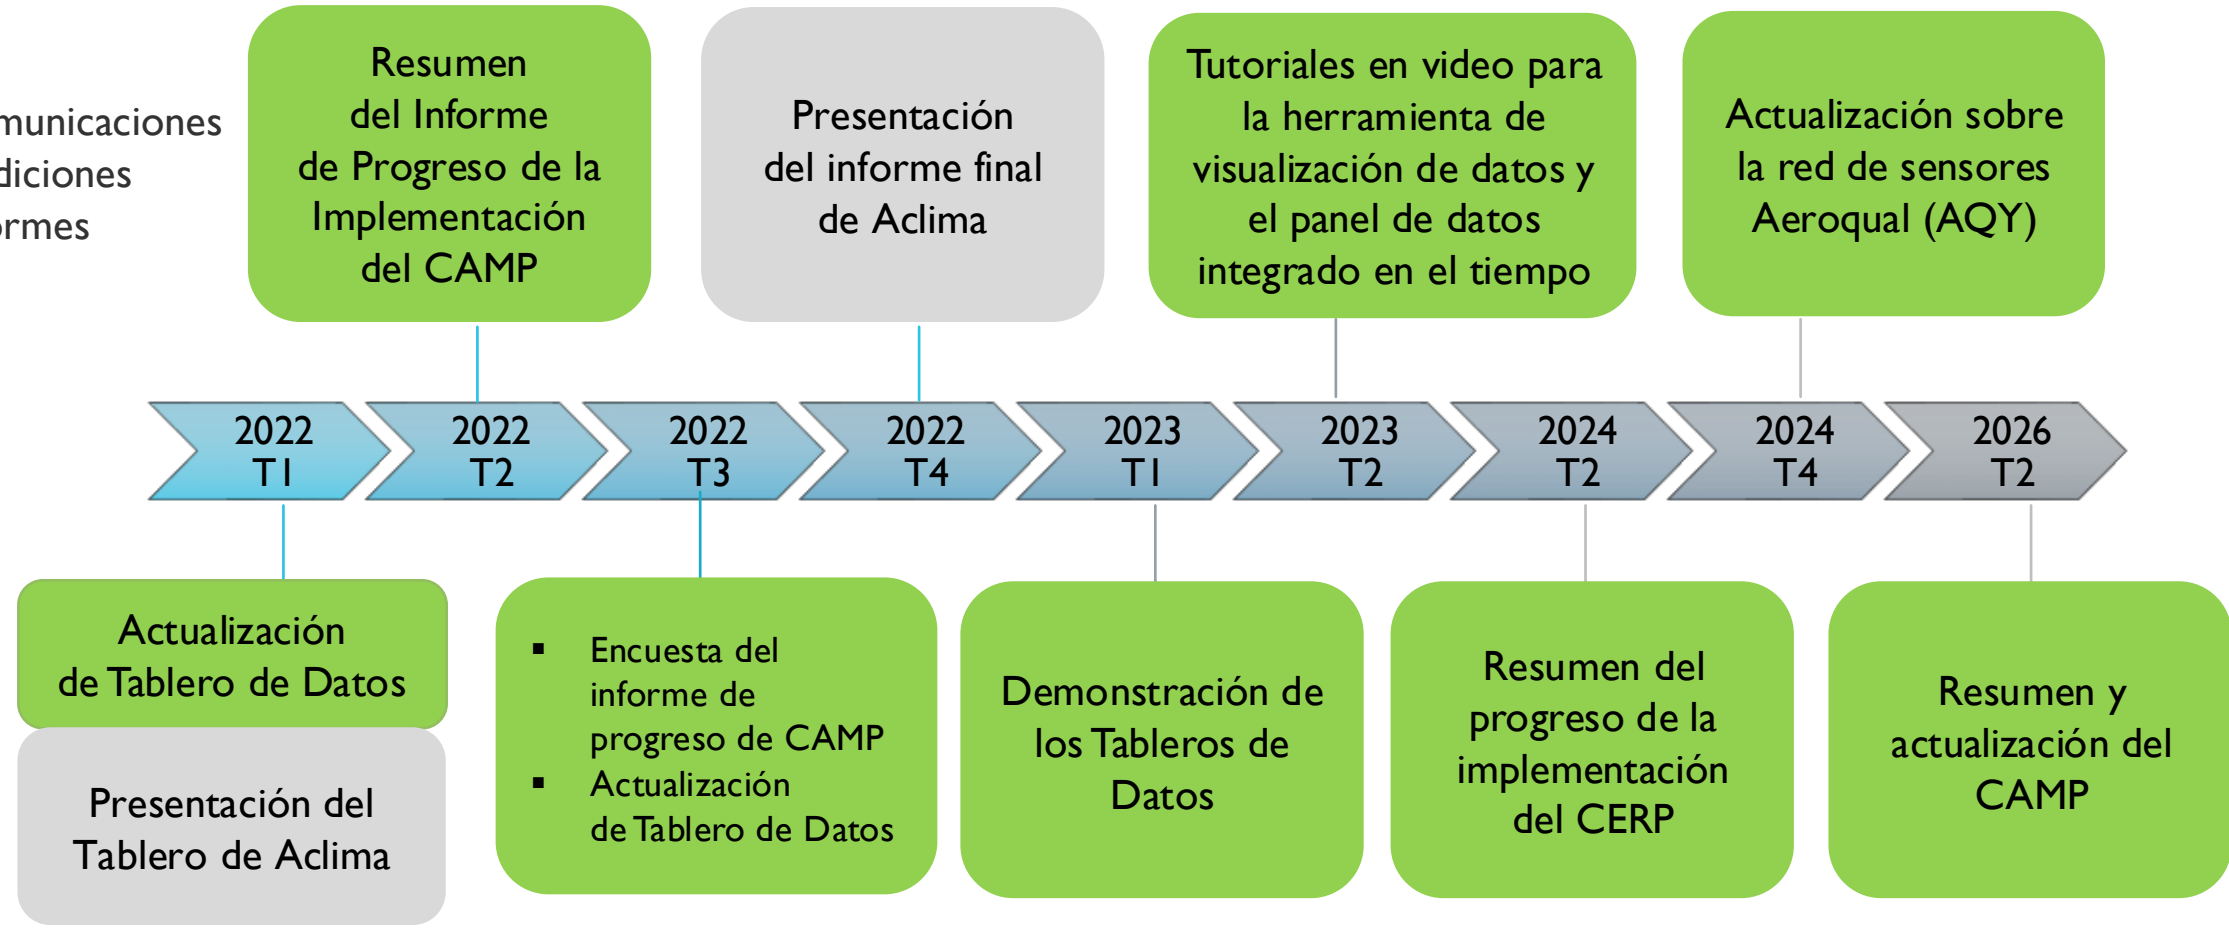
municaciones
diciones
rmes

Resumen del Informe de Progreso de la Implementación del CAMP

Presentación del informe final de Aclima

Tutoriales en video para la herramienta de visualización de datos y el panel de datos integrado en el tiempo

Actualización sobre la red de sensores Aeroqual (AQY)

2022 T1

2022 T2

2022 T3

2022 T4

2023 T1

2023 T2

2024 T2

2024 T4

2026 T2

Actualización de Tablero de Datos

Presentación del Tablero de Aclima

- Encuesta del informe de progreso de CAMP
- Actualización de Tablero de Datos

Demonstración de los Tableros de Datos

Resumen del progreso de la implementación del CERP

Resumen y actualización del CAMP